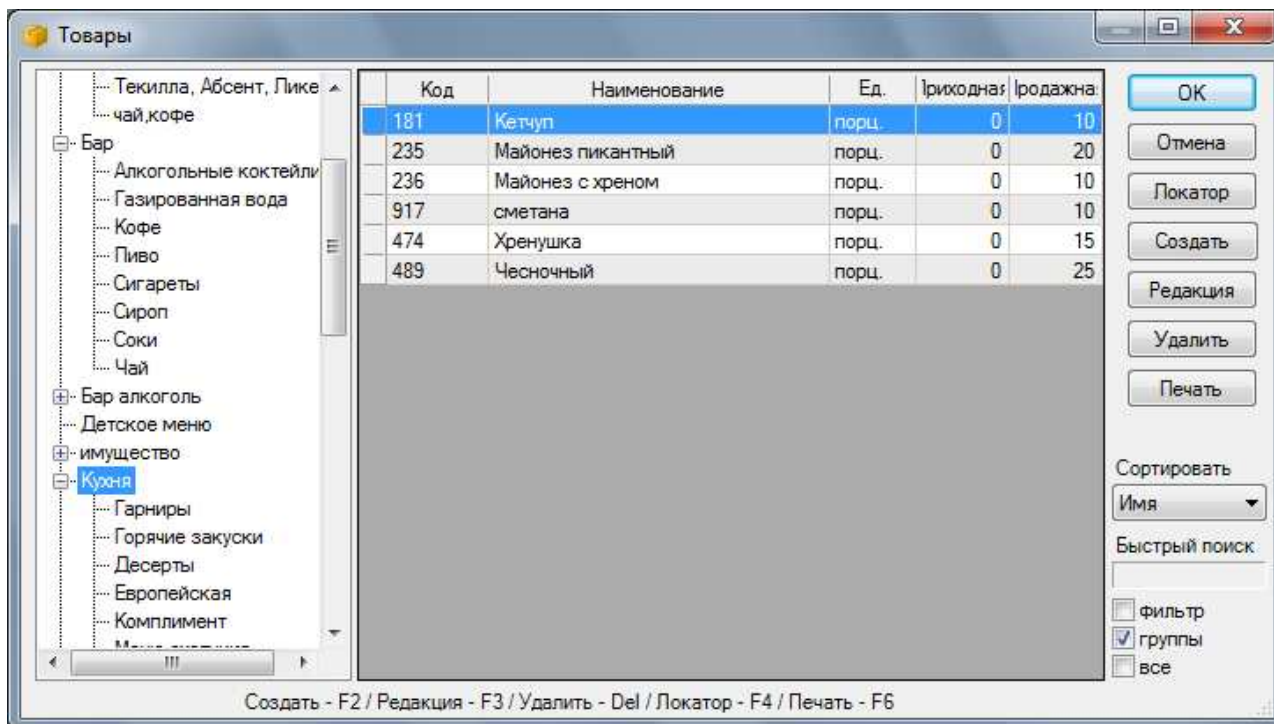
Товары

Текилла, Абсент, Лике
чай,кофе
Бар
Алкогольные коктейли
Газированная вода
Кофе
Пиво
Сигареты
Сироп
Соки
Чай
Бар алкоголь
Детское меню
имущество
Кухня
Гарниры
Горячие закуски
Десерты
Европейская
Комплимент
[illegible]

| Код | Наименование | Ед. | Іриходная | Іродажна |
|---|---|---|---|---|
| 181 | Кетчуп | порц. | 0 | 10 |
| 235 | Майонез пикантный | порц. | 0 | 20 |
| 236 | Майонез с хреном | порц. | 0 | 10 |
| 917 | сметана | порц. | 0 | 10 |
| 474 | Хренушка | порц. | 0 | 15 |
| 489 | Чесночный | порц. | 0 | 25 |

OK
Отмена
Локатор
Создать
Редакция
Удалить
Печать

Сортировать
Имя
Быстрый поиск
фильтр
группы
все

Создать - F2 / Редакция - F3 / Удалить - Del / Локатор - F4 / Печать - F6